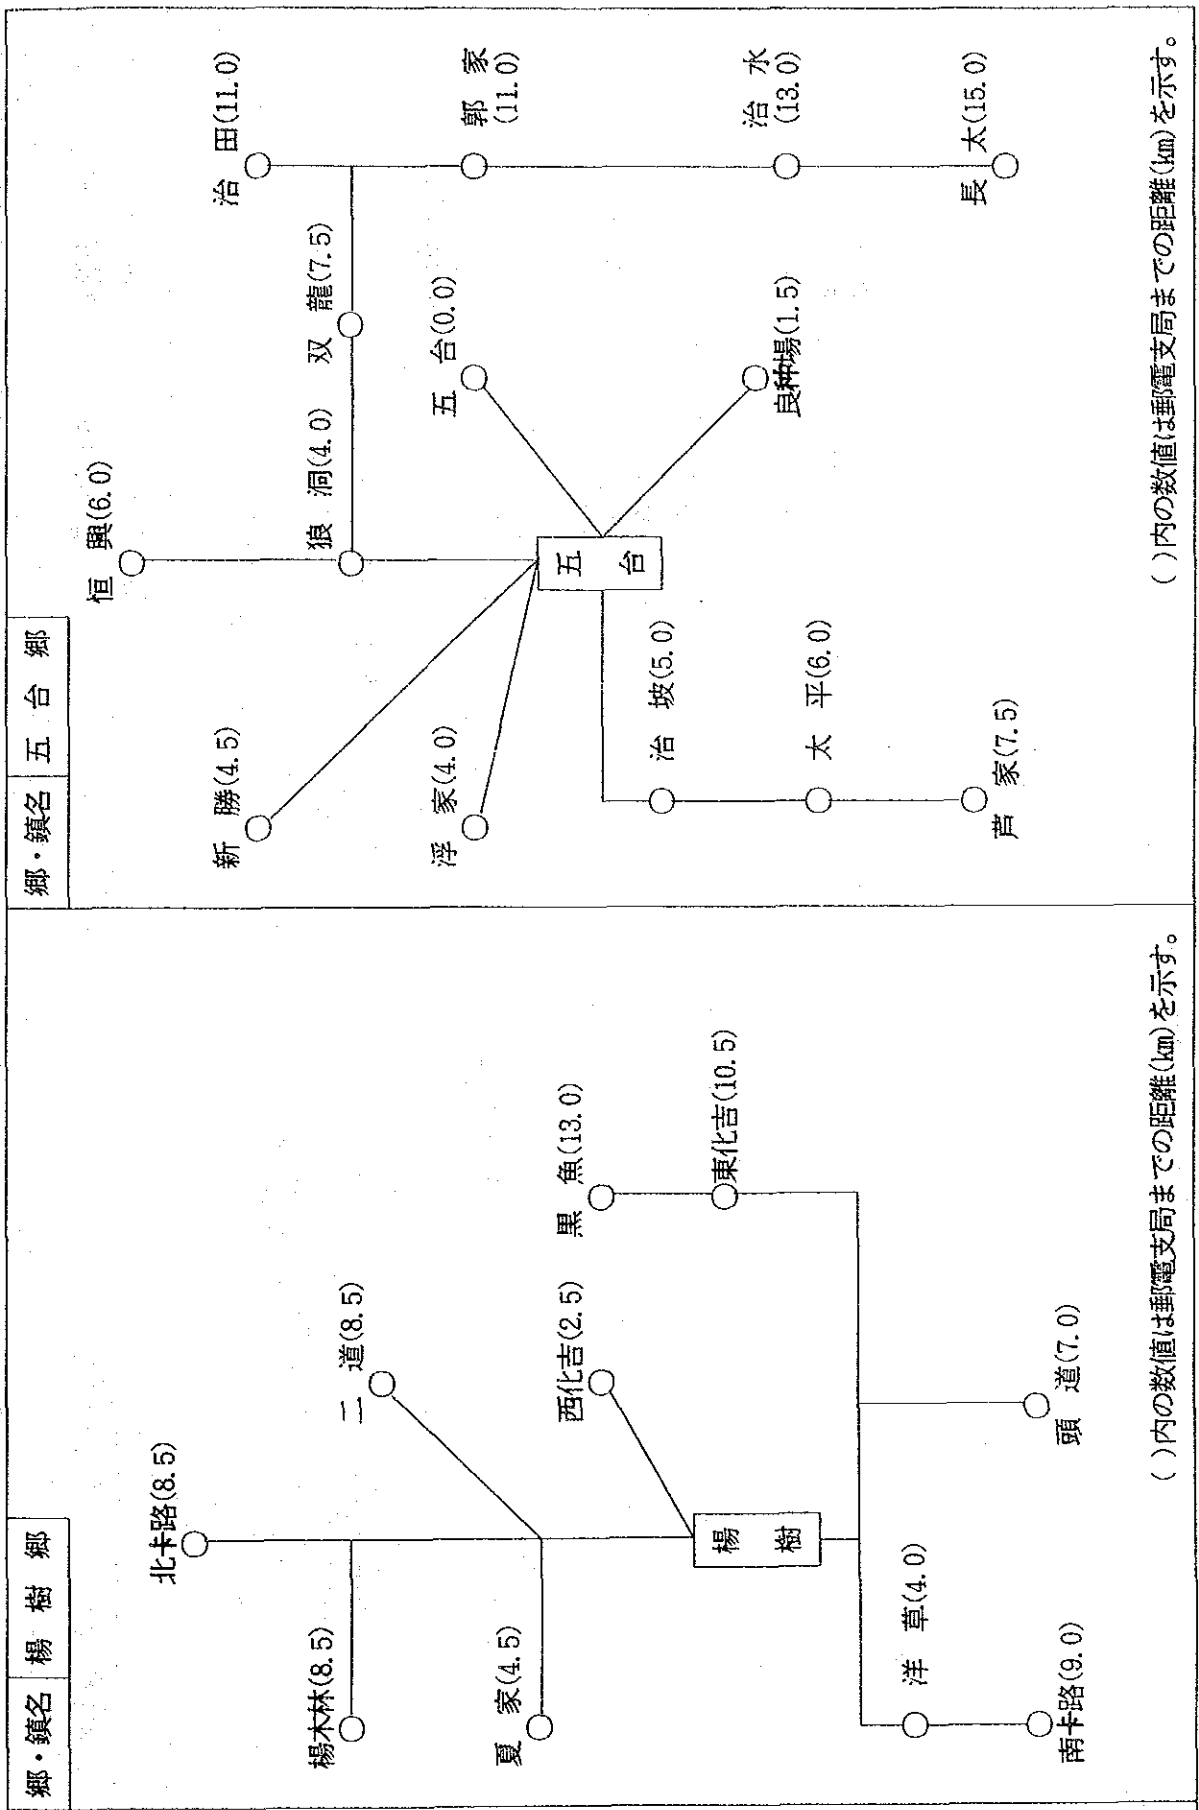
| 郷・鎮名 | 五　台　郷 |
|---|---|

恒　興(6.0)
狼　洞(4.0)
双　龍(7.5)
治　田(11.0)
郭　家(11.0)
治　水(13.0)
長　太(15.0)
五　台(0.0)
良種場(1.5)
五　台
新　勝(4.5)
浮　家(4.0)
治　披(5.0)
太　平(6.0)
芦　家(7.5)

( )内の数値は郵電支局までの距離(km)を示す。

| 郷・鎮名 | 楊　樹　郷 |
|---|---|

北卡路(8.5)
楊木林(8.5)
夏　家(4.5)
二　道(8.5)
西化吉(2.5)
黒　魚(13.0)
東化吉(10.5)
楊　樹
頭　道(7.0)
洋　草(4.0)
南卡路(9.0)

( )内の数値は郵電支局までの距離(km)を示す。